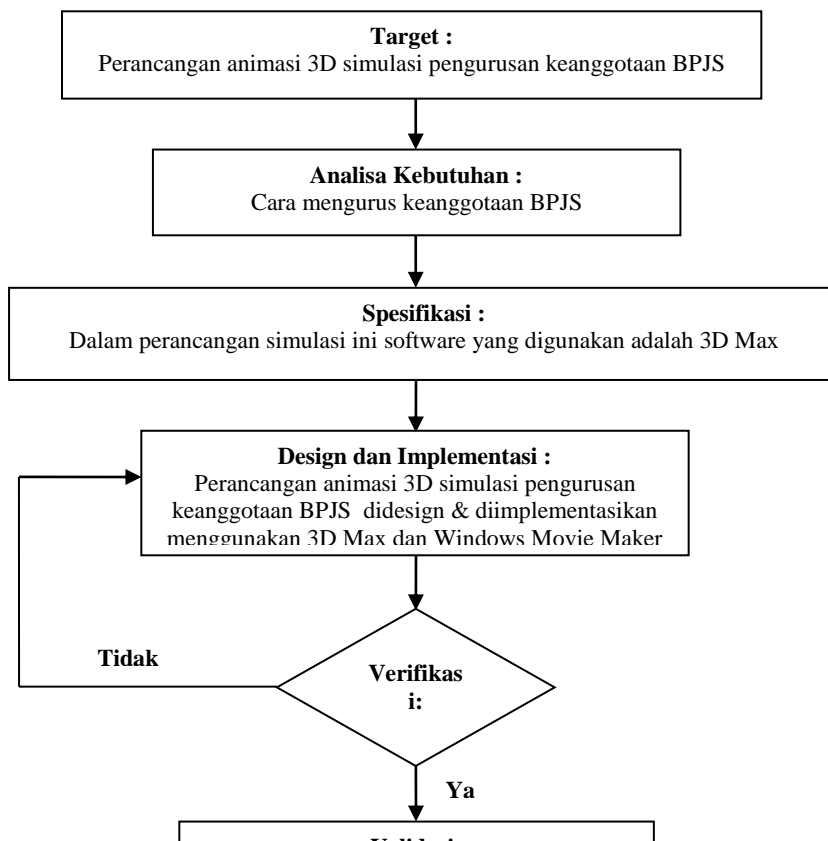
**Target :**
Perancangan animasi 3D simulasi pengurusan keanggotaan BPJS

**Analisa Kebutuhan :**
Cara mengurus keanggotaan BPJS

**Spesifikasi :**
Dalam perancangan simulasi ini software yang digunakan adalah 3D Max

**Design dan Implementasi :**
Perancangan animasi 3D simulasi pengurusan keanggotaan BPJS didesign & diimplementasikan menggunakan 3D Max dan Windows Movie Maker

**Tidak**

**Verifikas i:**

**Ya**

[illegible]